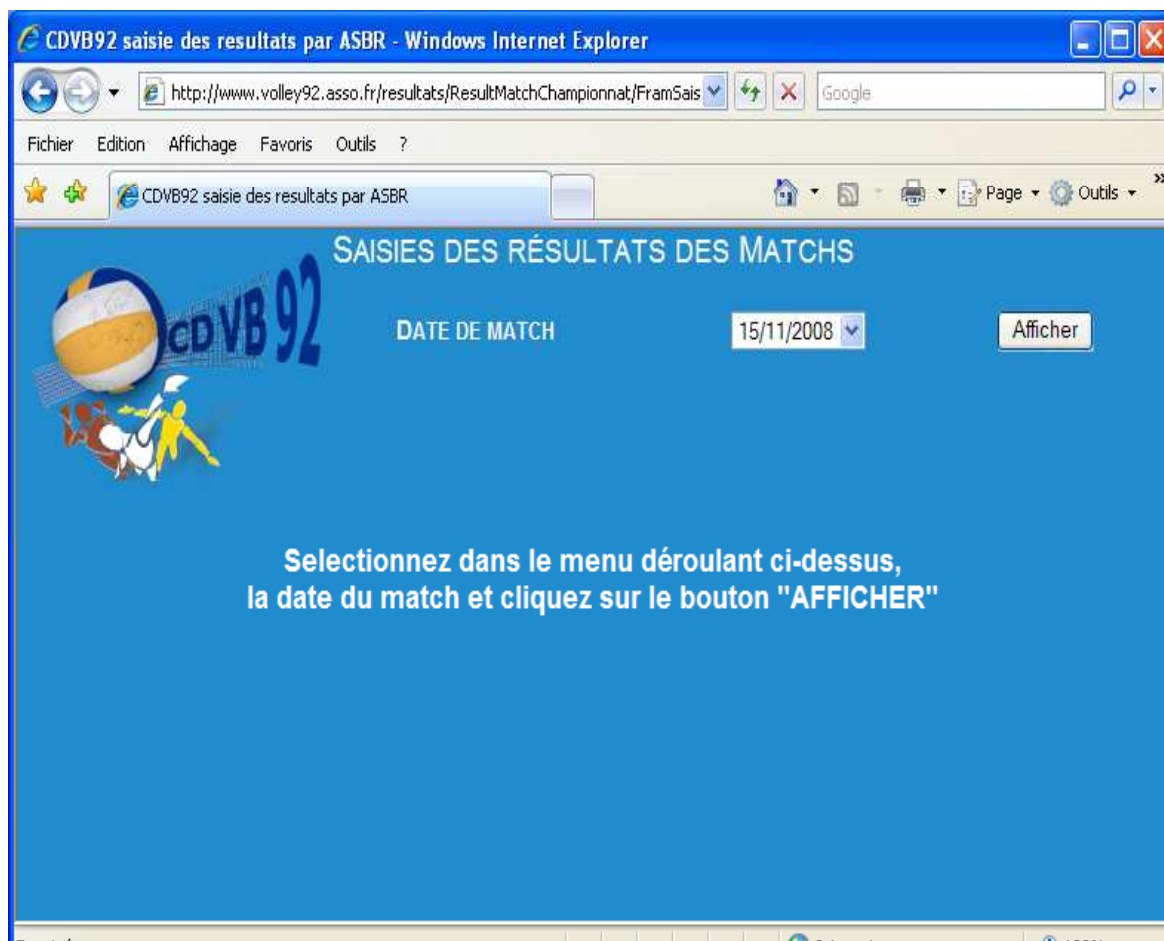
CDVB92 saisie des resultats par ASBR - Windows Internet Explorer

http://www.volley92.asso.fr/resultats/ResultMatchChampionnat/FramSais

Google

Fichier Edition Affichage Favoris Outils ?

CDVB92 saisie des resultats par ASBR

Page Outils

SAISIES DES RÉSULTATS DES MATCHS

CD VB 92

DATE DE MATCH

15/11/2008

Afficher

Selectionnez dans le menu déroulant ci-dessus,
la date du match et cliquez sur le bouton "AFFICHER"